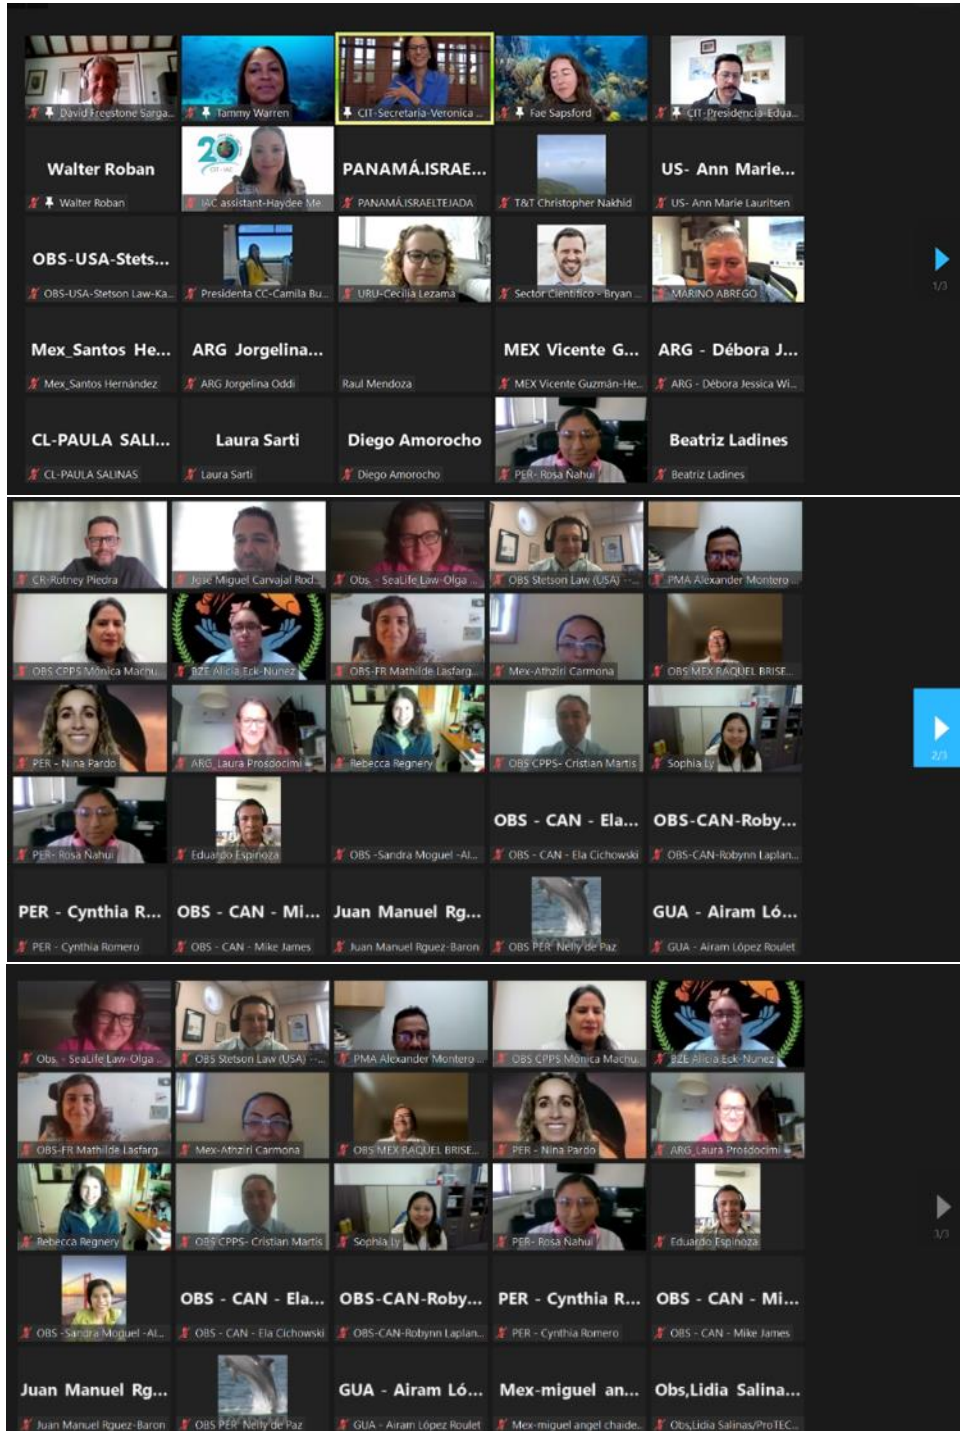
David Freestone Sarga...
Tammy Warren
CIT-Secretaria-Veronica ...
Fae Sapsford
CIT-Presidencia-Edua...

Walter Roban
Walter Roban
20 CIT-IAC
IAC assistant-Haydee Me
PANAMÁ.ISRAE...
PANAMÁ.ISRAELTEJADA
T&T Christopher Nakhid
US- Ann Marie...
US- Ann Marie Lauritsen

OBS-USA-Stets...
OBS-USA-Stetson Law-Ka...
Presidenta CC-Camila Bu...
URU-Cecilia Lezama
Sector Científico - Bryan ...
MARINO ABREGO

Mex_Santos He...
Mex_Santos Hernández
ARG Jorgelina...
ARG Jorgelina Oddi
Raul Mendoza
MEX Vicente G...
MEX Vicente Guzmán-He...
ARG - Débora J...
ARG - Débora Jessica Wi...

CL-PAULA SALI...
CL-PAULA SALINAS
Laura Sarti
Laura Sarti
Diego Amorocho
Diego Amorocho
PER- Rosa Nahui
Beatriz Ladines
Beatriz Ladines

1/3

CR-Rotney Piedra
Jose Miguel Carvajal Rod...
Obs. - SeaLife Law-Olga ...
OBS Stetson Law (USA) - ...
PMA Alexander Montero ...

OBS CPPS Mónica Machu...
BZE Alicia Eck-Nunez
OBS-FR Mathilde Lasfarg...
Mex-Athziri Carmona
OBS MEX RAQUEL BRISE...

PER - Nina Pardo
ARG_Laura Prosdocimi
Rebecca Regnery
OBS CPPS- Cristian Martis
Sophia Ly

PER- Rosa Nahui
Eduardo Espinoza
OBS -Sandra Moguel -Al...
OBS - CAN - Ela...
OBS - CAN - Ela Cichowski
OBS-CAN-Roby...
OBS-CAN-Robynn Laplan...

PER - Cynthia R...
PER - Cynthia Romero
OBS - CAN - Mi...
OBS - CAN - Mike James
Juan Manuel Rg...
Juan Manuel Rguez-Baron
OBS PER Nelly de Paz
GUA - Airam Ló...
GUA - Airam López Roulet

2/3

Obs. - SeaLife Law-Olga ...
OBS Stetson Law (USA) - ...
PMA Alexander Montero ...
OBS CPPS Mónica Machu...
BZE Alicia Eck-Nunez

OBS-FR Mathilde Lasfarg...
Mex-Athziri Carmona
OBS MEX RAQUEL BRISE...
PER - Nina Pardo
ARG_Laura Prosdocimi

Rebecca Regnery
OBS CPPS- Cristian Martis
Sophia Ly
PER- Rosa Nahui
Eduardo Espinoza

OBS -Sandra Moguel -Al...
OBS - CAN - Ela...
OBS - CAN - Ela Cichowski
OBS-CAN-Roby...
OBS-CAN-Robynn Laplan...
PER - Cynthia R...
PER - Cynthia Romero
OBS - CAN - Mi...
OBS - CAN - Mike James

Juan Manuel Rg...
Juan Manuel Rguez-Baron
OBS PER Nelly de Paz
GUA - Airam Ló...
GUA - Airam López Roulet
Mex-miguel an...
Mex-miguel angel chaide...
Obs,Lidia Salina...
Obs,Lidia Salinas/ProTEC...

3/3